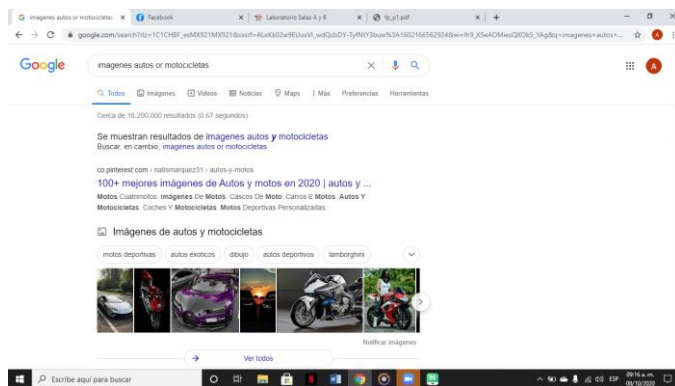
G imagenes autos or motocicletas ×
Facebook ×
Laboratorio Salas A y B ×
fp_p1.pdf ×
+

google.com/search?rlz=1C1CHBF_esMX921MX921&sxsrf=ALeKk02w9EUuvVl_wdQzbDY-TyfNtY3buw%3A1602166562924&ei=Ih9_X5eAOMiesQXOk5_YAg&q=imagenes+autos+...

Google

imagenes autos or motocicletas

Todos Imágenes Videos Noticias Maps Más Preferencias Herramientas

Cerca de 18,200,000 resultados (0.67 segundos)

Se muestran resultados de imagenes autos y motocicletas
Buscar, en cambio, imagenes autos or motocicletas

co.pinterest.com › natismarquez31 › autos-y-motos
100+ mejores imágenes de Autos y motos en 2020 | autos y ...
Motos Cuatrimotos, Imágenes De Motos, Cascos De Moto, Carros E Motos, Autos Y Motocicletas, Coches Y Motocicletas, Motos Deportivas Personalizadas.

Imágenes de autos y motocicletas

motos deportivas autos exoticos dibujo autos deportivos lamborghini

Notificar imágenes

Ver todos

Escribe aquí para buscar

ESP 09:16 a. m. 08/10/2020